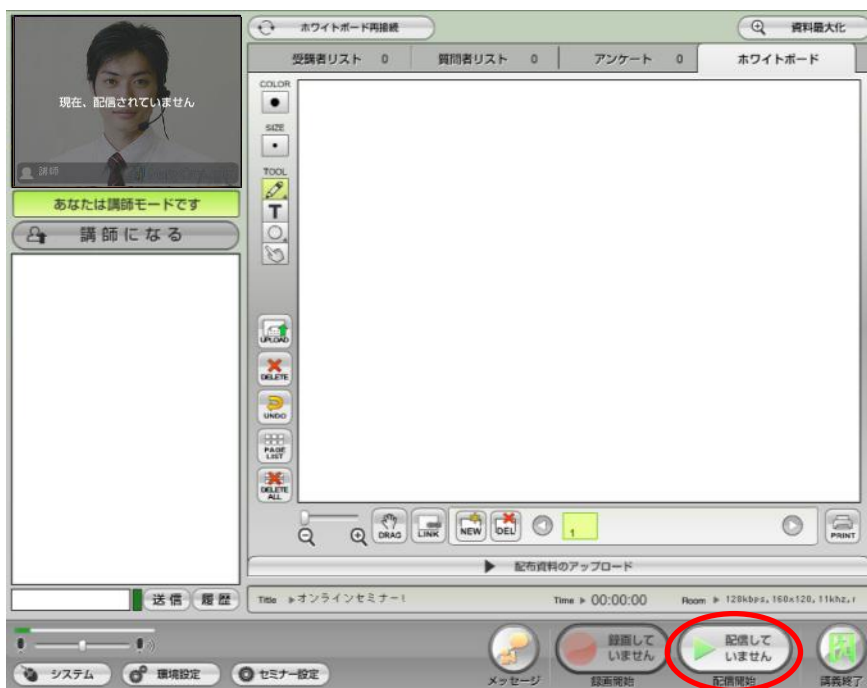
ホワイトボード再接続

資料最大化

受講者リスト 0

質問者リスト 0

アンケート 0

ホワイトボード

現在、配信されていません

講師

あなたは講師モードです

講師になる

COLOR

SIZE

TOOL

T

UPLOAD

DELETE

UNDO

PAGE LIST

DELETE ALL

DRAG

LINK

NEW

DEL

1

PRINT

配布資料のアップロード

送信

履歴

Title ▶オンラインセミナー!

Time ▶ 00:00:00

Room ▶ 128kbps,160x120,11khz,

システム

環境設定

セミナー設定

メッセージ

録画して いません

録画開始

配信して いません

配信開始

講義終了